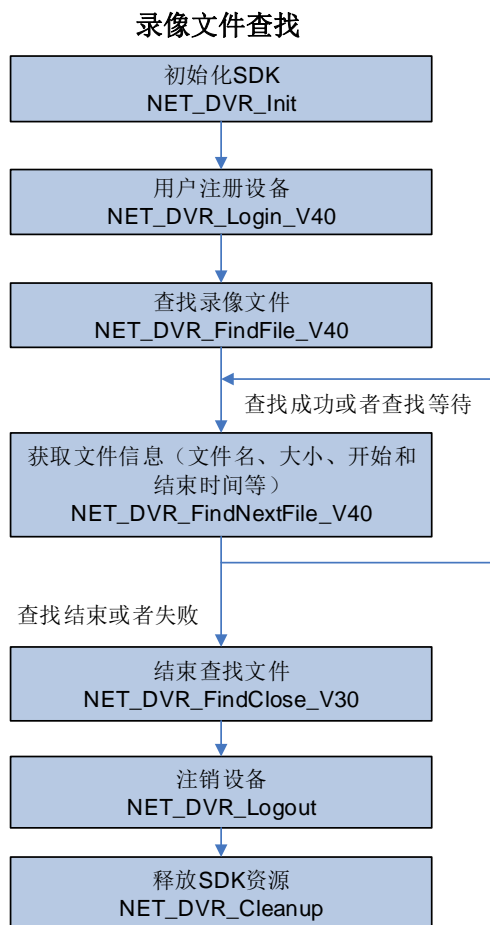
录像文件查找

初始化SDK
NET_DVR_Init

用户注册设备
NET_DVR_Login_V40

查找录像文件
NET_DVR_FindFile_V40

查找成功或者查找等待

获取文件信息（文件名、大小、开始和结束时间等）
NET_DVR_FindNextFile_V40

查找结束或者失败

结束查找文件
NET_DVR_FindClose_V30

注销设备
NET_DVR_Logout

释放SDK资源
NET_DVR_Cleanup